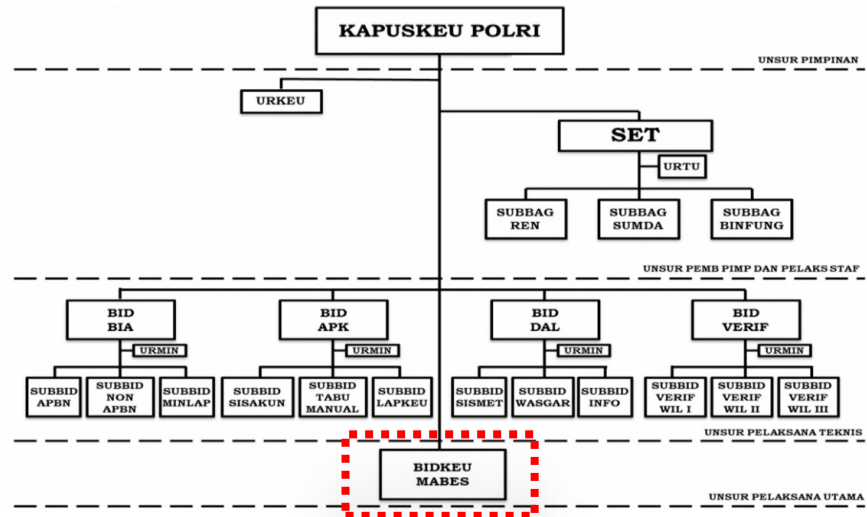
KAPUSKEU POLRI

UNSUR PIMPINAN

URKEU

SET

URTU

SUBBAG REN

SUBBAG SUMDA

SUBBAG BINFUNG

UNSUR PEMB PIMP DAN PELAKS STAF

BID BIA

URMIN

SUBBID APBN

SUBBID NON APBN

SUBBID MINLAP

BID APK

URMIN

SUBBID SISAKUN

SUBBID TABU MANUAL

SUBBID LAPKEU

BID DAL

URMIN

SUBBID SISMET

SUBBID WASGAR

SUBBID INFO

BID VERIF

URMIN

SUBBID VERIF WIL I

SUBBID VERIF WIL II

SUBBID VERIF WIL III

UNSUR PELAKSANA TEKNIS

BIDKEU MABES

UNSUR PELAKSANA UTAMA